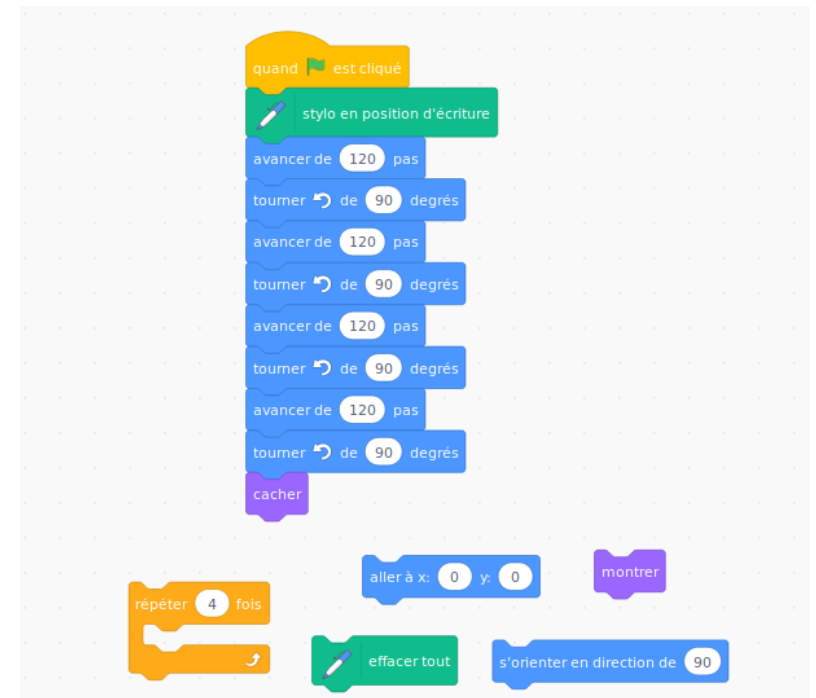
quand est cliqué
stylo en position d'écriture
avancer de 120 pas
tourner de 90 degrés
avancer de 120 pas
tourner de 90 degrés
avancer de 120 pas
tourner de 90 degrés
avancer de 120 pas
tourner de 90 degrés
cacher

aller à x: 0 y: 0

montrer

répéter 4 fois

effacer tout

s'orienter en direction de 90